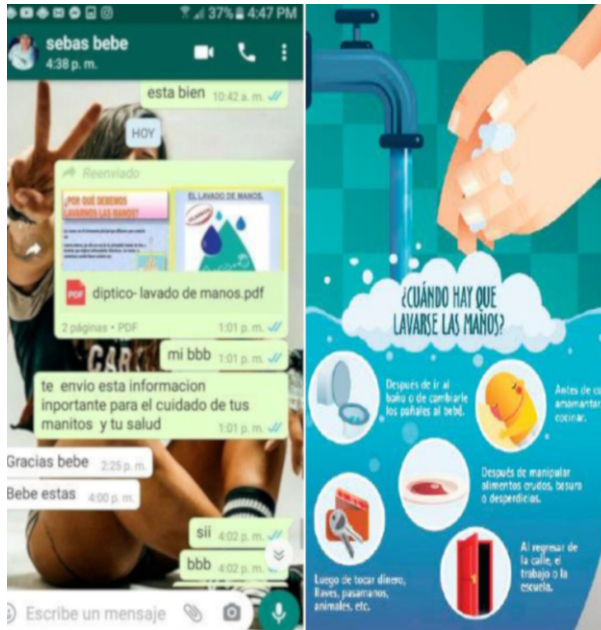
37% 4:47 PM

sebas bebe
4:38 p. m.

esta bien 10:42 a. m.

HOY

Reenviado

¿POR QUÉ DEBEMOS LAVARNOS LAS MANOS?

EL LAVADO DE MANOS

diptico- lavado de manos.pdf

2 páginas • PDF 1:01 p. m.

mi bbb 1:01 p. m.

te envio esta informacion inportante para el cuidado de tus manitos y tu salud 1:01 p. m.

Gracias bebe 2:25 p. m.

Bebe estas 4:00 p. m.

sii 4:02 p. m.

bbb 4:02 p. m.

Escribe un mensaje

¿CUÁNDO HAY QUE LAVARSE LAS MANOS?

Después de ir al baño o de cambiarle los pañales al bebé.

Antes de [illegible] amamantar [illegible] cocinar.

Después de manipular alimentos crudos, basura o desperdicios.

Luego de tocar dinero, llaves, pasamanos, animales, etc.

Al regresar de la calle, el trabajo o la escuela.